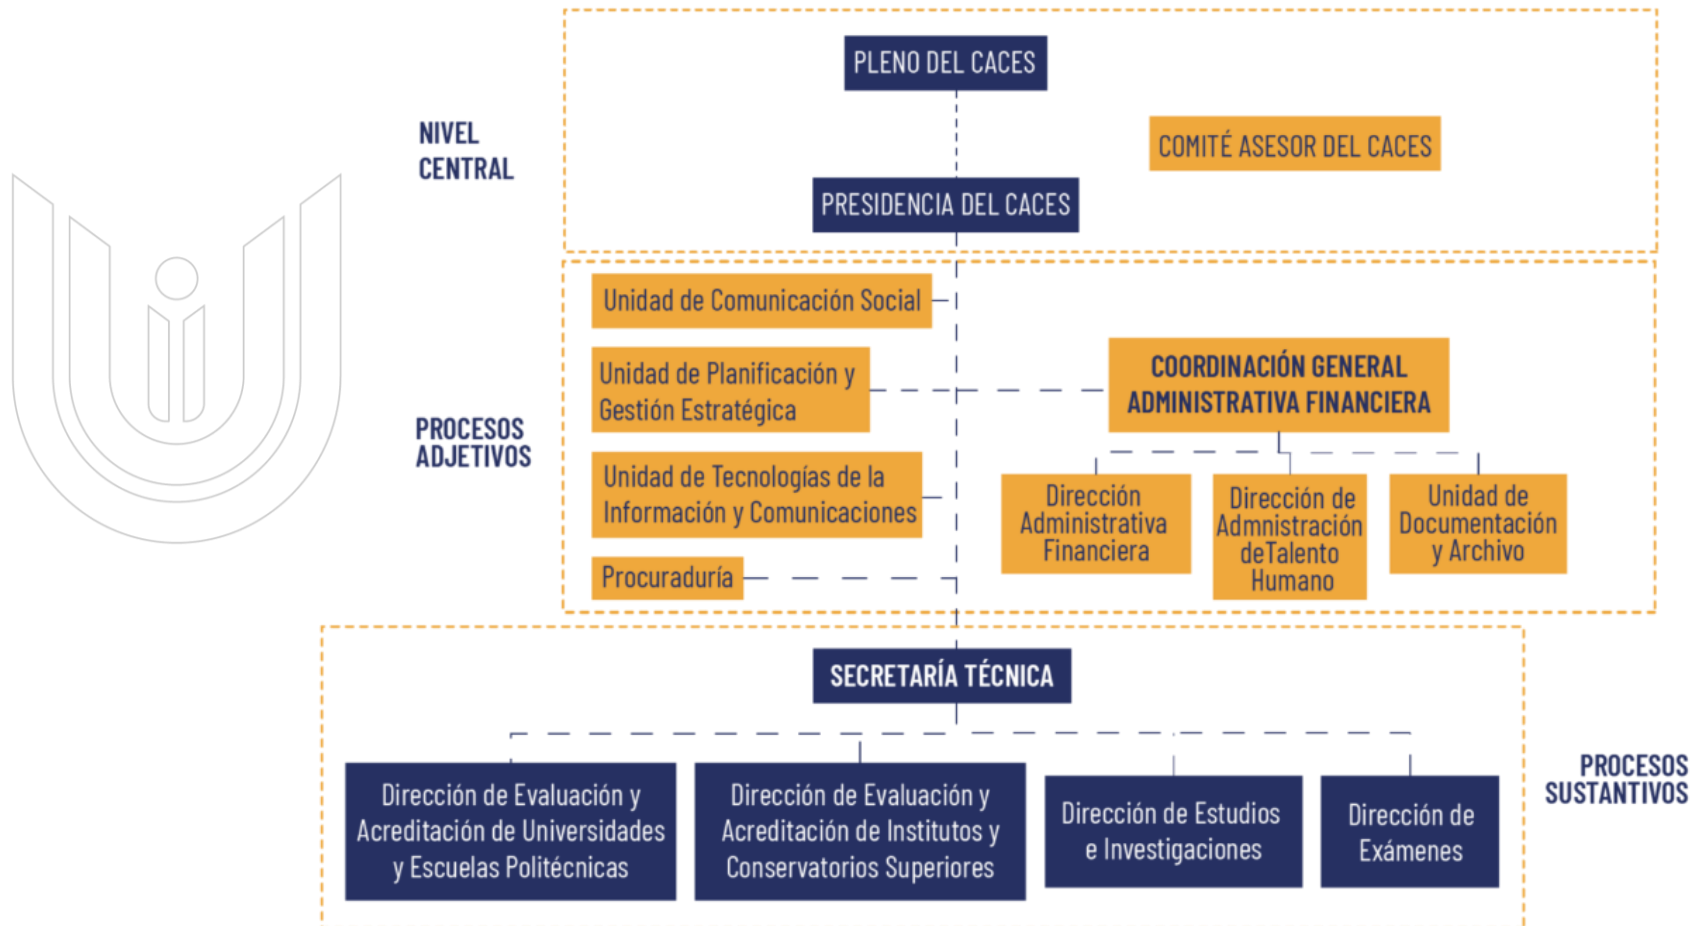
NIVEL CENTRAL

PLENO DEL CACES

COMITÉ ASESOR DEL CACES

PRESIDENCIA DEL CACES

PROCESOS ADJETIVOS

Unidad de Comunicación Social

Unidad de Planificación y Gestión Estratégica

COORDINACIÓN GENERAL ADMINISTRATIVA FINANCIERA

Unidad de Tecnologías de la Información y Comunicaciones

Dirección Administrativa Financiera

Dirección de Admnistración deTalento Humano

Unidad de Documentación y Archivo

Procuraduría

SECRETARÍA TÉCNICA

PROCESOS SUSTANTIVOS

Dirección de Evaluación y Acreditación de Universidades y Escuelas Politécnicas

Dirección de Evaluación y Acreditación de Institutos y Conservatorios Superiores

Dirección de Estudios e Investigaciones

Dirección de Exámenes